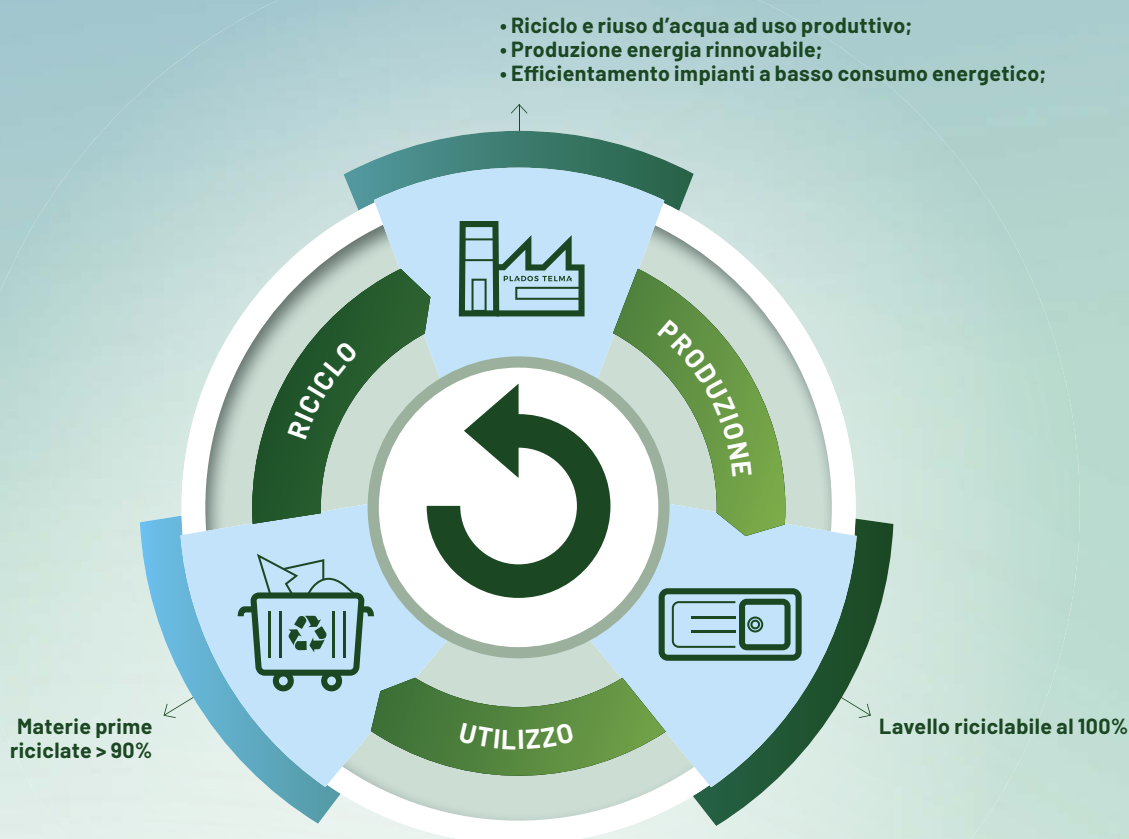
• Riciclo e riuso d'acqua ad uso produttivo;
• Produzione energia rinnovabile;
• Efficientamento impianti a basso consumo energetico;

PLADOS TELMA

RICICLO

PRODUZIONE

UTILIZZO

Materie prime riciclate > 90%

Lavello riciclabile al 100%